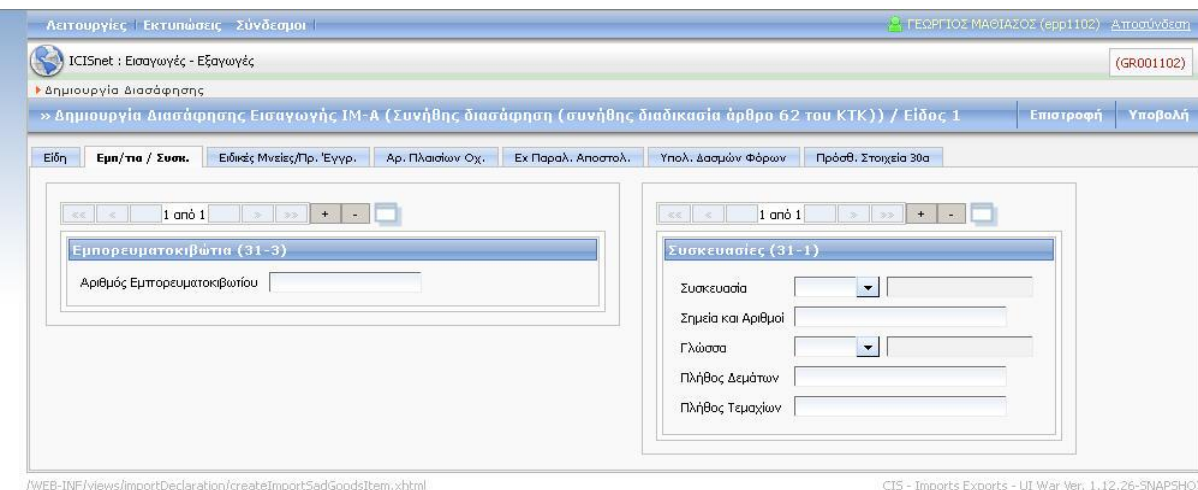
Λειτουργίες | Εκτυπώσεις | Σύνδεσμοι | ΓΕΩΡΓΙΟΣ ΜΑΘΙΑΣΟΣ (epp1102) Αποσύνδεση

ICISnet : Εισαγωγές - Εξαγωγές

(GR001102)

Δημιουργία Διασάφησης

» Δημιουργία Διασάφησης Εισαγωγής ΙΜ-Α (Συνήθης διασάφηση (συνήθης διαδικασία άρθρο 62 του ΚΤΚ)) / Είδος 1

Επιστροφή | Υποβολή

Είδη | Εμπ/τια / Συσκ. | Ειδικές Μνείες/Πρ. Έγγρ. | Αρ. Πλαισίων Οχ. | Εχ Παραλ. Αποστολ. | Υπολ. Δασμών Φόρων | Πρόσθ. Στοιχεία 30α

<< < 1 από 1 > >> + -

Εμπορευματοκιβώτια (31-3)

Αριθμός Εμπορευματοκιβωτίου

<< < 1 από 1 > >> + -

Συσκευασίες (31-1)

Συσκευασία

Σημεία και Αριθμοί

Γλώσσα

Πλήθος Δεμάτων

Πλήθος Τεμαχίων

/WEB-INF/views/importDeclaration/createImportSadGoodsItem.xhtml

CIS - Imports Exports - UI War Ver. 1.12.26-SNAPSHO